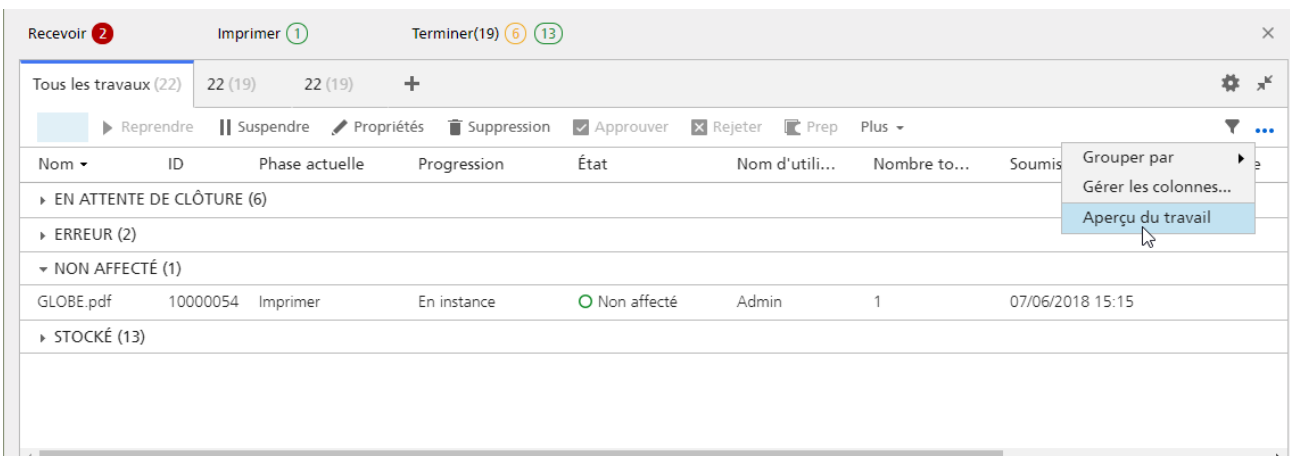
Recevoir 2 Imprimer 1 Terminer(19) 6 13

Tous les travaux (22) 22 (19) 22 (19) +

Reprendre Suspendre Propriétés Suppression Approuver Rejeter Prep Plus

| Nom | ID | Phase actuelle | Progression | État | Nom d'utili... | Nombre to... | Soumis |
|---|---|---|---|---|---|---|---|
| EN ATTENTE DE CLÔTURE (6) | | | | | | | |
| ERREUR (2) | | | | | | | |
| NON AFFECTÉ (1) | | | | | | | |
| GLOBE.pdf | 10000054 | Imprimer | En instance | Non affecté | Admin | 1 | 07/06/2018 15:15 |
| STOCKÉ (13) | | | | | | | |

Grouper par
Gérer les colonnes...
Aperçu du travail